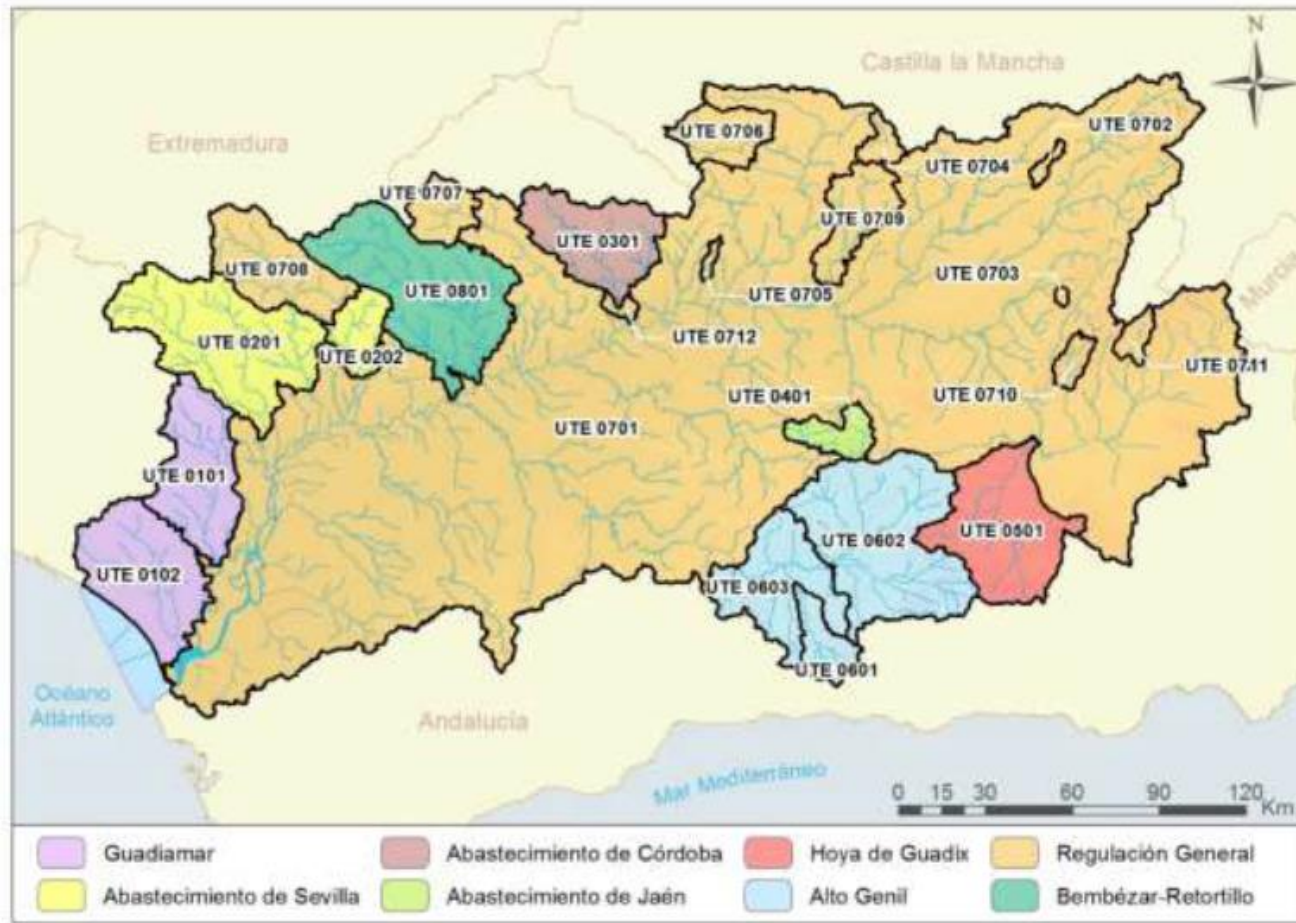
N

Castilla la Mancha

Extremadura

Murcia

UTE 0706
UTE 0702
UTE 0704
UTE 0707
UTE 0709
UTE 0301
UTE 0708
UTE 0801
UTE 0703
UTE 0705
UTE 0201
UTE 0202
UTE 0712
UTE 0711
UTE 0401
UTE 0710
UTE 0701
UTE 0101
UTE 0602
UTE 0501
UTE 0102
UTE 0603
UTE 0601

Océano Atlántico

Andalucía

Mar Mediterráneo

0 15 30 60 90 120 Km

Guadiamar
Abastecimiento de Córdoba
Hoya de Guadix
Regulación General
Abastecimiento de Sevilla
Abastecimiento de Jaén
Alto Genil
Bembézar-Retortillo